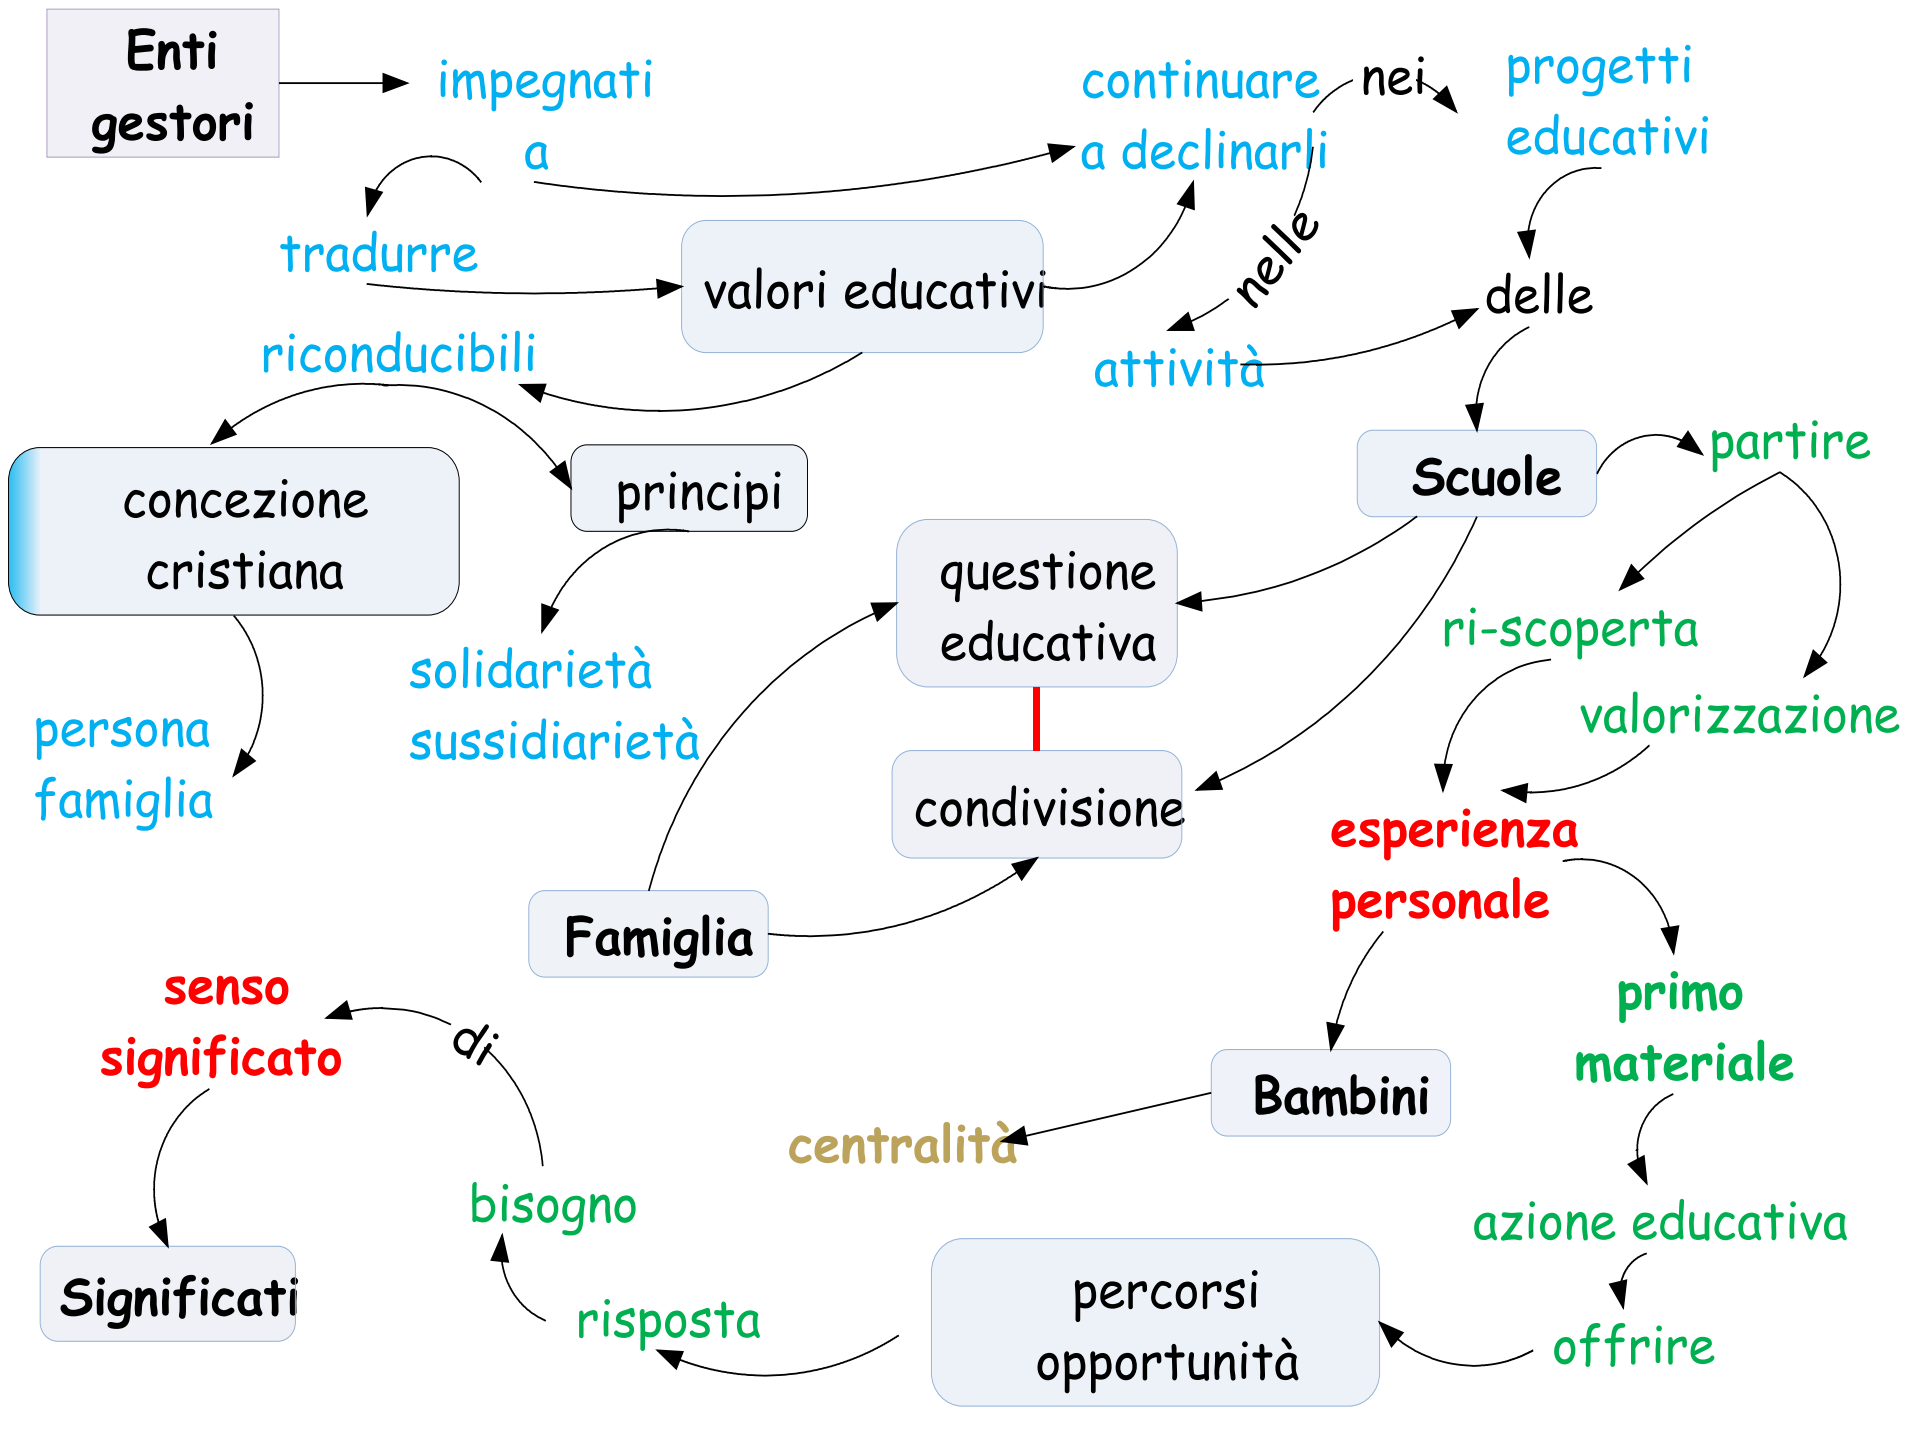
Enti gestori

impegnati a

continuare a declinarli

nei

progetti educativi

tradurre

valori educativi

nelle

delle

attività

riconducibili

concezione cristiana

principi

Scuole

partire

questione educativa

ri-scoperta

solidarietà sussidiarietà

valorizzazione

persona famiglia

condivisione

esperienza personale

Famiglia

primo materiale

senso significato

di

Bambini

centralità

Significati

bisogno

azione educativa

percorsi opportunità

risposta

offrire